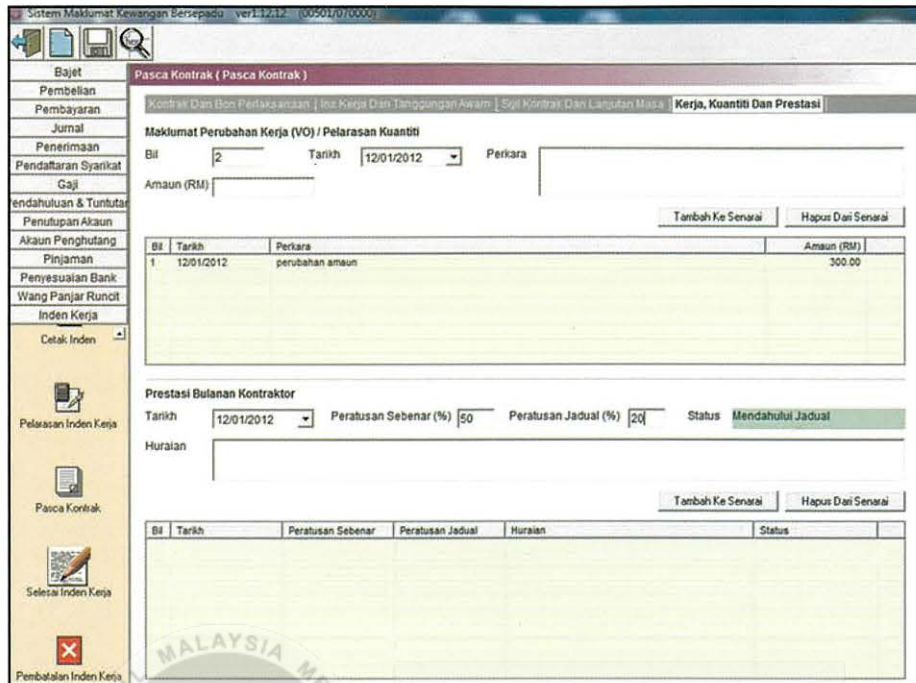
Sistem Maklumat Kewangan Bersepadu ver1.12.12 (00501/070000)

Bajet
Pembelian
Pembayaran
Jurnal
Penerimaan
Pendaftaran Syarikat
Gaji
endahuluan & Tuntutan
Penutupan Akaun
Akaun Penghutang
Pinjaman
Penyesuaian Bank
Wang Panjar Runcit
Inden Kerja
Cetak Inden

Pelarasan Inden Kerja

Pasca Kontrak

Selesai Inden Kerja

Pembatalan Inden Kerja

Pasca Kontrak ( Pasca Kontrak )

Kontrak Dan Bon Perlaksanaan | Ins Kerja Dan Tanggungan Awam | Sijil Kontrak Dan Lanjutan Masa | Kerja, Kuantiti Dan Prestasi

Maklumat Perubahan Kerja (VO) / Pelarasan Kuantiti

Bil 2 Tarikh 12/01/2012 Perkara

Amaun (RM)

Tambah Ke Senarai Hapus Dari Senarai

| Bil | Tarikh | Perkara | Amaun (RM) |
|---|---|---|---|
| 1 | 12/01/2012 | perubahan amaun | 300.00 |

Prestasi Bulanan Kontraktor

Tarikh 12/01/2012 Peratusan Sebenar (%) 50 Peratusan Jadual (%) 20 Status Mendahului Jadual

Huraian

Tambah Ke Senarai Hapus Dari Senarai

| Bil | Tarikh | Peratusan Sebenar | Peratusan Jadual | Huraian | Status |
|---|---|---|---|---|---|

MALAYSIA